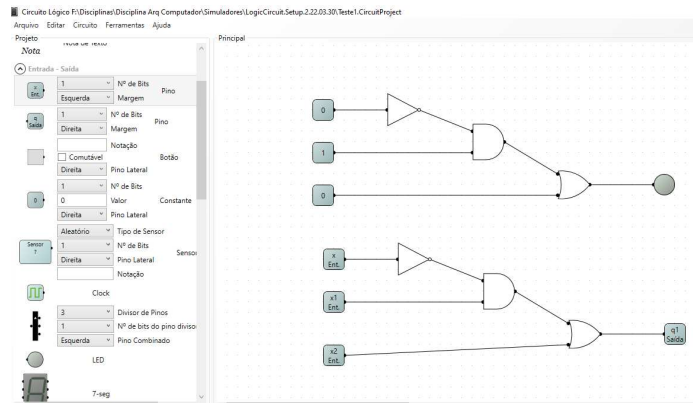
Circuito Lógico F:\Disciplinas\Disciplina Arq Computador\Simuladores\LogicCircuit.Setup.2.22.03.30\Teste1.CircuitProject

Arquivo Editar Circuito Ferramentas Ajuda

Projeto

Nota de Texto

Nota

Entrada - Saída

x Ent.

1 Nº de Bits

Esquerda Margem

Pino

q Saída

1 Nº de Bits

Direita Margem

Pino

Notação

Comutável

Botão

Direita Pino Lateral

1 Nº de Bits

0

0 Valor

Constante

Direita Pino Lateral

Aleatório Tipo de Sensor

Sensor ?

1 Nº de Bits

Sensor

Direita Pino Lateral

Notação

Clock

3 Divisor de Pinos

1 Nº de bits do pino divisor

Esquerda Pino Combinado

LED

7-seg

Principal

0

1

0

x Ent.

x1 Ent.

x2 Ent.

q1 Saída